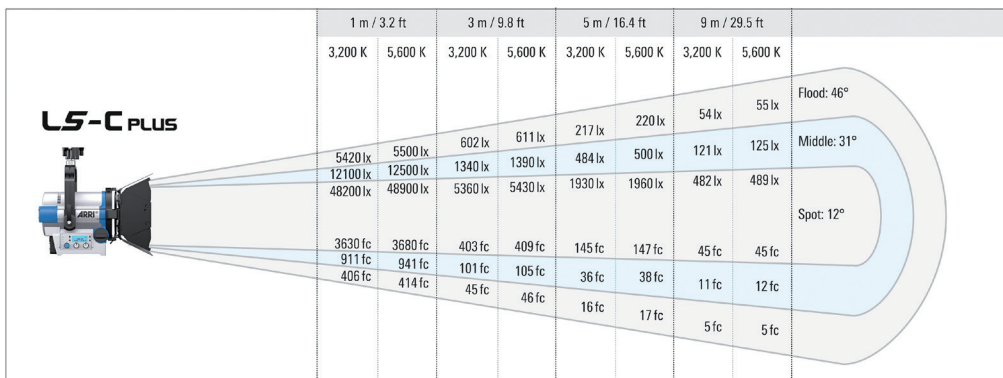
| | 1 m / 3.2 ft | | 3 m / 9.8 ft | | 5 m / 16.4 ft | | 9 m / 29.5 ft | | |
|---|---|---|---|---|---|---|---|---|---|
| | 3,200 K | 5,600 K | 3,200 K | 5,600 K | 3,200 K | 5,600 K | 3,200 K | 5,600 K | |
| Flood: 46° | 5420 lx | 5500 lx | 602 lx | 611 lx | 217 lx | 220 lx | 54 lx | 55 lx | |
| Middle: 31° | 12100 lx | 12500 lx | 1340 lx | 1390 lx | 484 lx | 500 lx | 121 lx | 125 lx | |
| Spot: 12° | 48200 lx | 48900 lx | 5360 lx | 5430 lx | 1930 lx | 1960 lx | 482 lx | 489 lx | |
| Spot: 12° | 3630 fc | 3680 fc | 403 fc | 409 fc | 145 fc | 147 fc | 45 fc | 45 fc | |
| Middle: 31° | 911 fc | 941 fc | 101 fc | 105 fc | 36 fc | 38 fc | 11 fc | 12 fc | |
| Flood: 46° | 406 fc | 414 fc | 45 fc | 46 fc | 16 fc | 17 fc | 5 fc | 5 fc | |

LS-C PLUS

ARRI